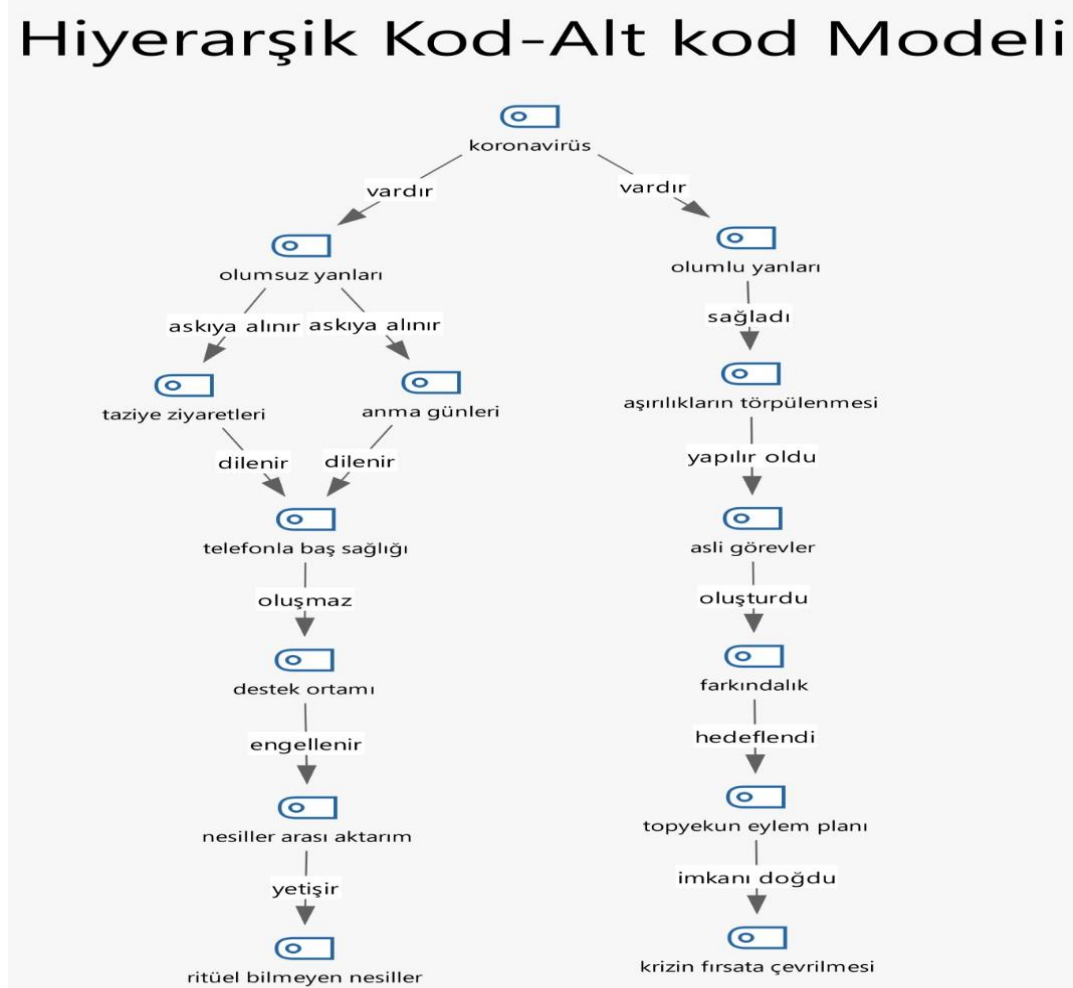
Hiyerarşik Kod-Alt kod Modeli

koronavirüs

vardır

vardır

olumsuz yanları

olumlu yanları

askıya alınır

askıya alınır

sağladı

taziye ziyaretleri

anma günleri

aşırılıkların törpülenmesi

dilenir

dilenir

yapılır oldu

telefonla baş sağlığı

asli görevler

oluşmaz

oluşturdu

destek ortamı

farkındalık

engellenir

hedeflendi

nesiller arası aktarım

topyekun eylem planı

yetişir

imkanı doğdu

ritüel bilmeyen nesiller

krizin fırsata çevrilmesi